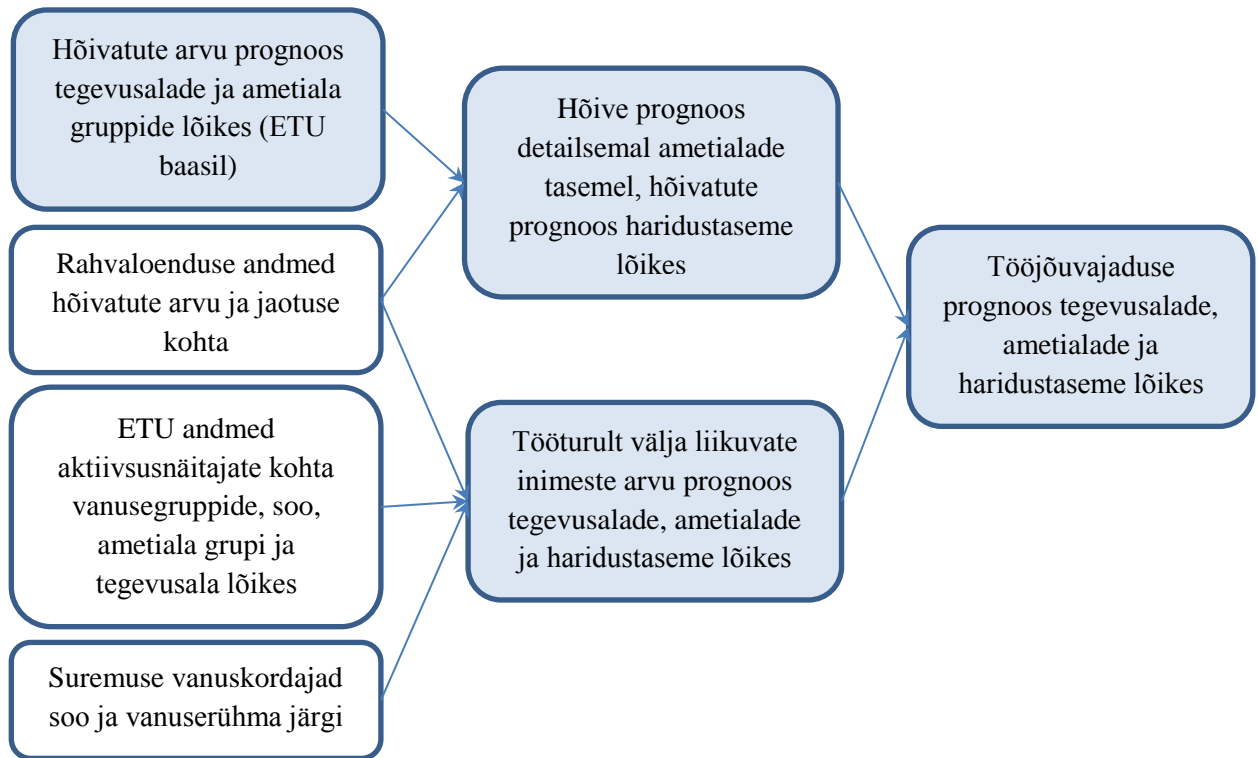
Hõivatute arvu prognoos tegevusalade ja ametiala gruppide lõikes (ETU baasil)

Rahvaloenduse andmed hõivatute arvu ja jaotuse kohta

ETU andmed aktiivsusnäitajate kohta vanusegruppide, soo, ametiala grupi ja tegevusala lõikes

Suremuse vanuskordajad soo ja vanuserühma järgi

Hõive prognoos detailsemal ametialade tasemel, hõivatute prognoos haridustaseme lõikes

Tööturult välja liikuvate inimeste arvu prognoos tegevusalade, ametialade ja haridustaseme lõikes

Tööjõuvajaduse prognoos tegevusalade, ametialade ja haridustaseme lõikes